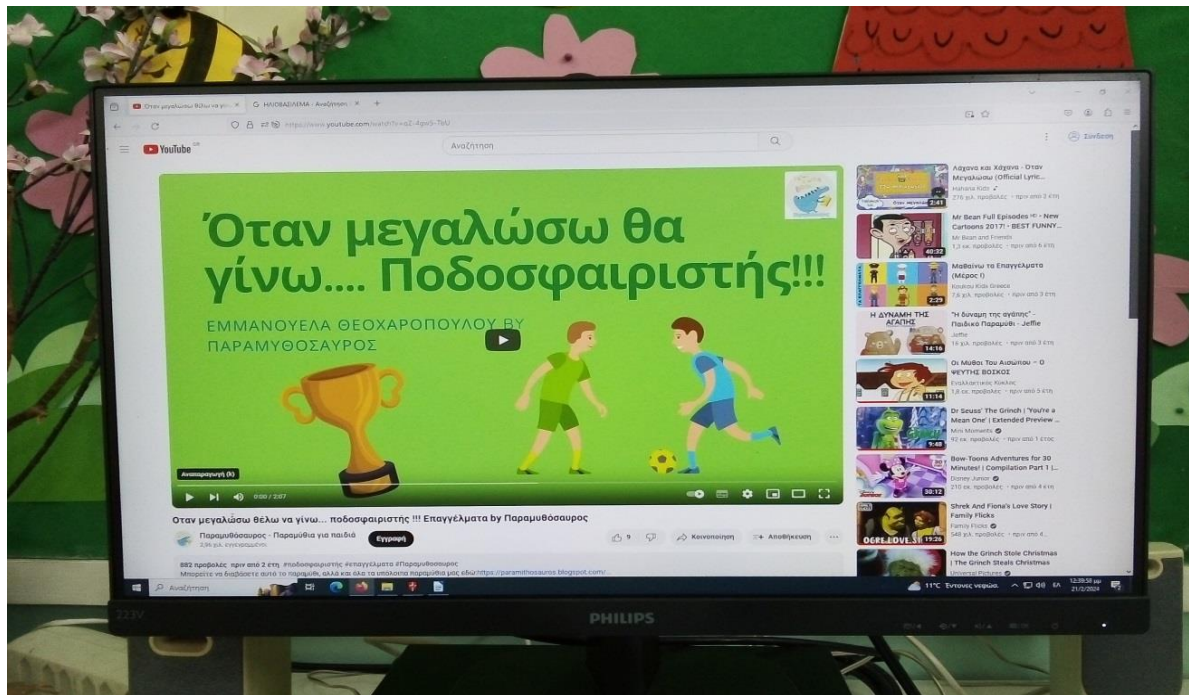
Όταν μεγαλώσω θέλω να γίν... | ΗΛΙΟΒΑΣΙΛΕΜΑ - Αναζήτηση
https://www.youtube.com/watch?v=aZ-4pe5-7bU

YouTube
Αναζήτηση
Σύνδεση

Όταν μεγαλώσω θα γίνω.... Ποδοσφαιριστής!!!
ΕΜΜΑΝΟΥΕΛΑ ΘΕΟΧΑΡΟΠΟΥΛΟΥ ΒΥ ΠΑΡΑΜΥΘΟΣΑΥΡΟΣ

Αναπαραγωγή (k)
0:00 / 2:07

Όταν μεγαλώσω θέλω να γίνω... ποδοσφαιριστής !!! Επαγγέλματα by Παραμυθόσαυρος
Παραμυθόσαυρος - Παραμύθια για παιδιά
2,9 χιλ. εγγεγραμμένοι
Εγγραφή
9
Κοινοποίηση
Αποθήκευση

882 προβολές πριν από 2 έτη #ποδοσφαιριστής #επαγγέλματα #Παραμυθόσαυρος
Μπορείτε να διαβάσετε αυτό το παραμύθι, αλλά και όλα τα υπόλοιπα παραμύθια μας εδώ:https://paramithsauros.blogspot.com/...

Λάχανα και Χάχανα - Όταν Μεγαλώσω (Official Lyric...
Hahana Kids
276 χιλ. προβολές · πριν από 2 έτη
2:41

Mr Bean Full Episodes - New Cartoons 2017! - BEST FUNNY...
Mr Bean and Friends
1,7 εκ. προβολές · πριν από 6 έτη
40:32

Μαθαίνω τα Επαγγέλματα (Μέρος Ι)
Koukou Kids Greece
7,6 χιλ. προβολές · πριν από 3 έτη
2:29

Η ΔΥΝΑΜΗ ΤΗΣ ΑΓΑΠΗΣ
"Η δύναμη της αγάπης" - Παιδικό Παραμύθι - Jeffie
Jeffie
1 χιλ. προβολές · πριν από 3 έτη
14:16

Οι Μύθοι Του Αισώπου ~ Ο ΨΕΥΤΗΣ ΒΟΣΚΟΣ
Επιλεκτικός Κύκλος
1,8 εκ. προβολές · πριν από 5 έτη
11:14

Dr Seuss' The Grinch | 'You're a Mean One' | Extended Preview ...
Mini Moments
92 εκ. προβολές · πριν από 1 έτος
9:48

Bow-Toons Adventures for 30 Minutes! | Compilation Part 1 |...
Disney Junior
215 εκ. προβολές · πριν από 4 έτη
30:12

Shrek And Fiona's Love Story | Family Flicks
Family Flicks
548 χιλ. προβολές · πριν από 4...
19:26

How the Grinch Stole Christmas | The Grinch Steals Christmas
Universal Pictures

Αναζήτηση
11°C Έντονες νεφώσεις
ΕΛ
12:39:58 μμ
21/2/2024

223V
PHILIPS